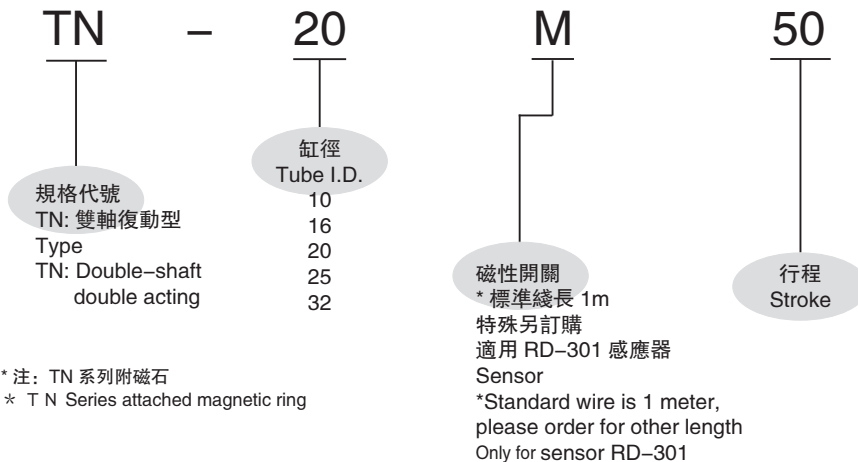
TN – 20 M 50

規格代號
TN: 雙軸復動型
Type
TN: Double–shaft double acting

缸徑
Tube I.D.
10
16
20
25
32

磁性開關
* 標準綫長 1m
特殊另訂購
適用 RD–301 感應器
Sensor
*Standard wire is 1 meter, please order for other length
Only for sensor RD–301

行程
Stroke

* 注：TN 系列附磁石
＊ T N Series attached magnetic ring